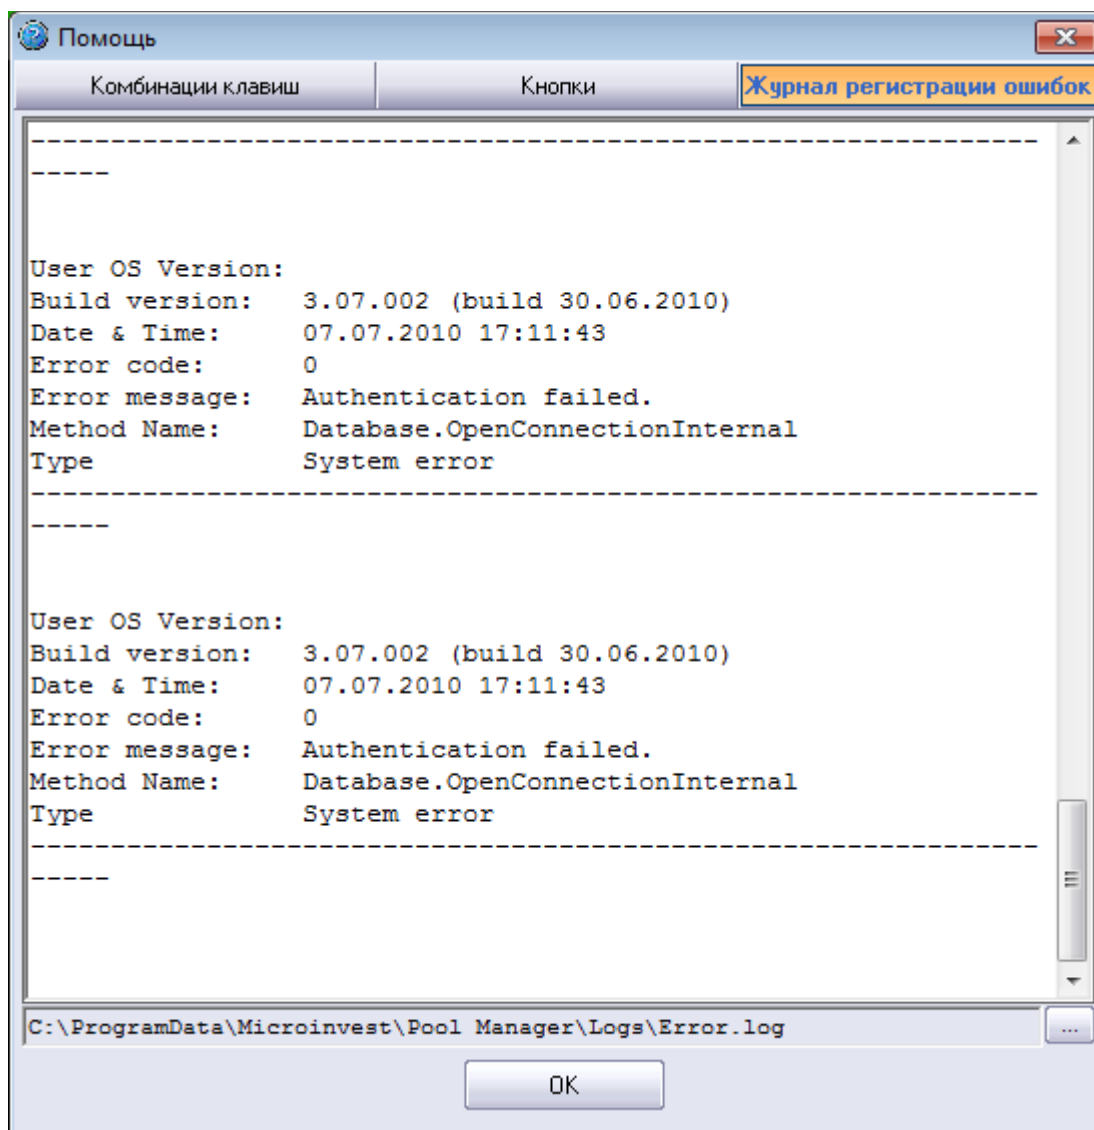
Помощь

Комбинации клавиш | Кнопки | Журнал регистрации ошибок

---------------------------------------------------------------------------------

User OS Version:
Build version: 3.07.002 (build 30.06.2010)
Date & Time: 07.07.2010 17:11:43
Error code: 0
Error message: Authentication failed.
Method Name: Database.OpenConnectionInternal
Type System error
---------------------------------------------------------------------------------

User OS Version:
Build version: 3.07.002 (build 30.06.2010)
Date & Time: 07.07.2010 17:11:43
Error code: 0
Error message: Authentication failed.
Method Name: Database.OpenConnectionInternal
Type System error
---------------------------------------------------------------------------------

C:\ProgramData\Microinvest\Pool Manager\Logs\Error.log
...
OK